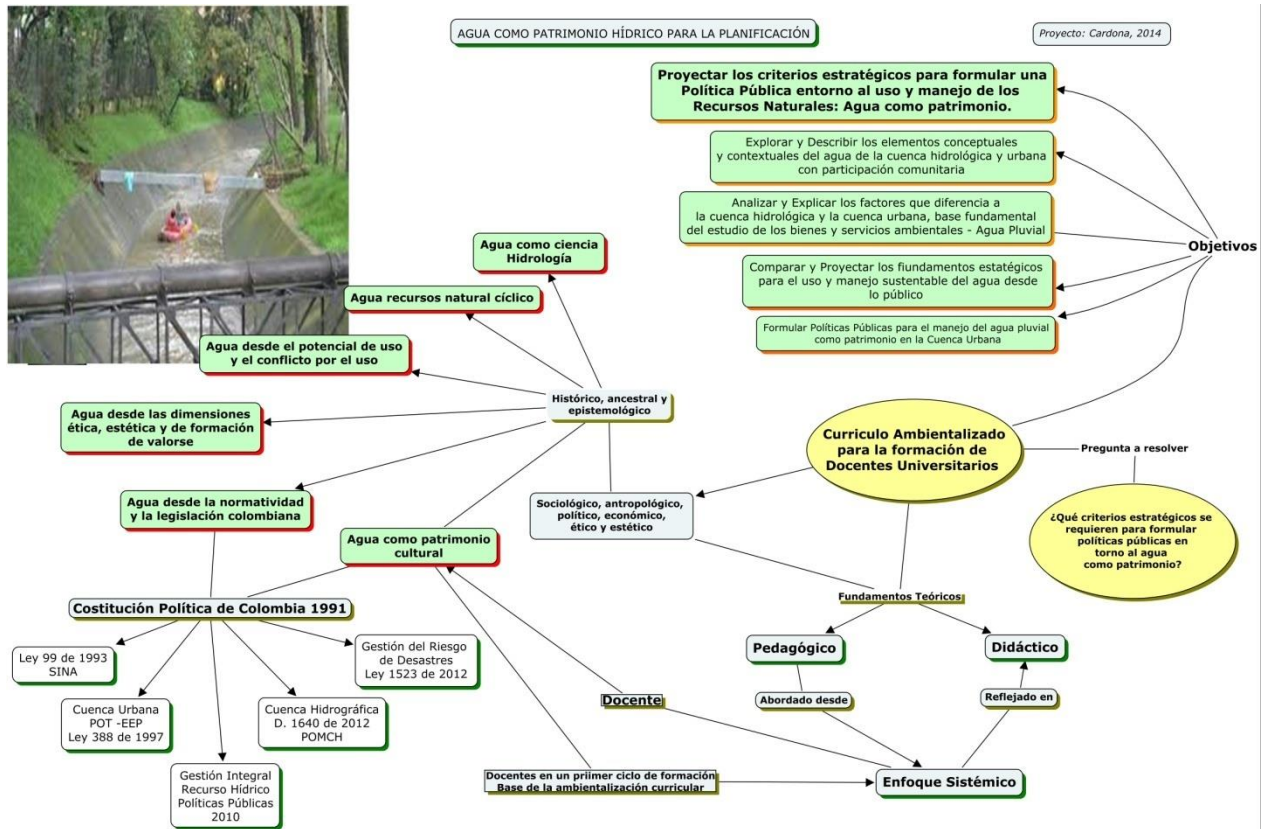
AGUA COMO PATRIMONIO HÍDRICO PARA LA PLANIFICACIÓN

Proyecto: Cardona, 2014

Proyectar los criterios estratégicos para formular una Política Pública entorno al uso y manejo de los Recursos Naturales: Agua como patrimonio.

Explorar y Describir los elementos conceptuales y contextuales del agua de la cuenca hidrológica y urbana con participación comunitaria

Analizar y Explicar los factores que diferencia a la cuenca hidrológica y la cuenca urbana, base fundamental del estudio de los bienes y servicios ambientales - Agua Pluvial

Objetivos

Comparar y Proyectar los fiundamentos estatégicos para el uso y manejo sustentable del agua desde lo público

Formular Políticas Públicas para el manejo del agua pluvial como patrimonio en la Cuenca Urbana

Agua como ciencia Hidrología

Agua recursos natural cíclico

Agua desde el potencial de uso y el conflicto por el uso

Histórico, ancestral y epistemológico

Agua desde las dimensiones ética, estética y de formación de valorse

Curriculo Ambientalizado para la formación de Docentes Universitarios

Pregunta a resolver

¿Qué criterios estratégicos se requieren para formular políticas públicas en torno al agua como patrimonio?

Agua desde la normatividad y la legislación colombiana

Sociológico, antropológico, político, económico, ético y estético

Agua como patrimonio cultural

Costitución Política de Colombia 1991

Fundamentos Teóricos

Pedagógico

Didáctico

Ley 99 de 1993 SINA

Gestión del Riesgo de Desastres Ley 1523 de 2012

Cuenca Urbana POT -EEP Ley 388 de 1997

Cuenca Hidrográfica D. 1640 de 2012 POMCH

Docente

Abordado desde

Reflejado en

Gestión Integral Recurso Hídrico Políticas Públicas 2010

Docentes en un priimer ciclo de formación Base de la ambientalización curricular

Enfoque Sistémico